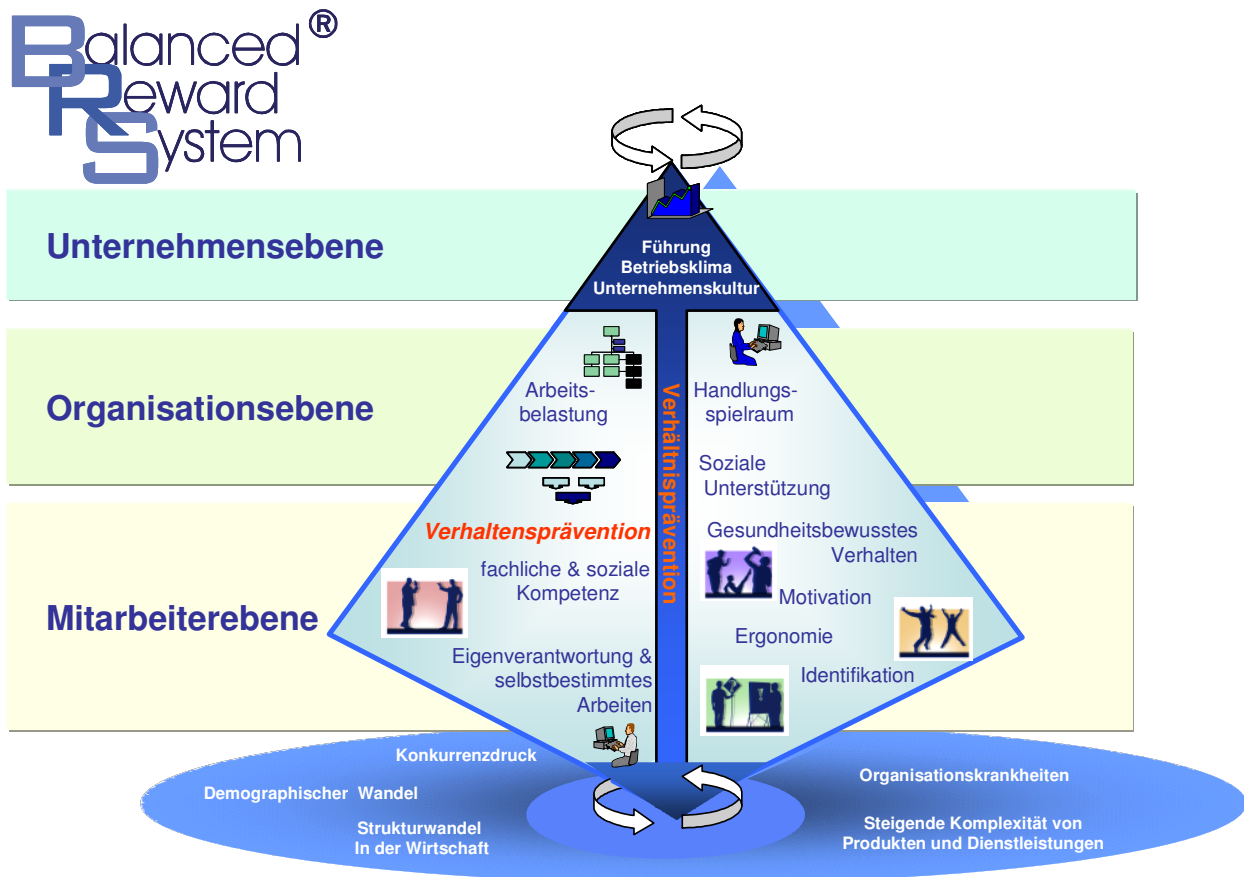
Balanced Reward System ®

Unternehmensebene

Führung
Betriebsklima
Unternehmenskultur

Organisationsebene

Arbeitsbelastung

Handlungsspielraum

Verhältnisprävention

Soziale Unterstützung

Verhaltensprävention

Gesundheitsbewusstes Verhalten

fachliche & soziale Kompetenz

Motivation

Mitarbeiterebene

Ergonomie

Eigenverantwortung & selbstbestimmtes Arbeiten

Identifikation

Konkurrenzdruck

Demographischer Wandel

Strukturwandel In der Wirtschaft

Organisationskrankheiten

Steigende Komplexität von Produkten und Dienstleistungen